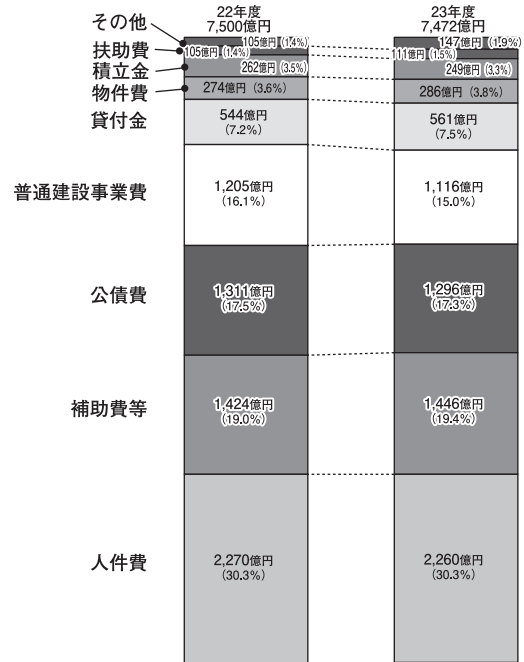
22年度
7,500億円

23年度
7,472億円

その他
扶助費
積立金
物件費
貸付金

105億円 (1.4%)
105億円 (1.4%)
262億円 (3.5%)
274億円 (3.6%)
544億円 (7.2%)

147億円 (1.9%)
111億円 (1.5%)
249億円 (3.3%)
286億円 (3.8%)
561億円 (7.5%)

普通建設事業費
1,205億円 (16.1%)
1,116億円 (15.0%)

公債費
1,311億円 (17.5%)
1,296億円 (17.3%)

補助費等
1,424億円 (19.0%)
1,446億円 (19.4%)

人件費
2,270億円 (30.3%)
2,260億円 (30.3%)